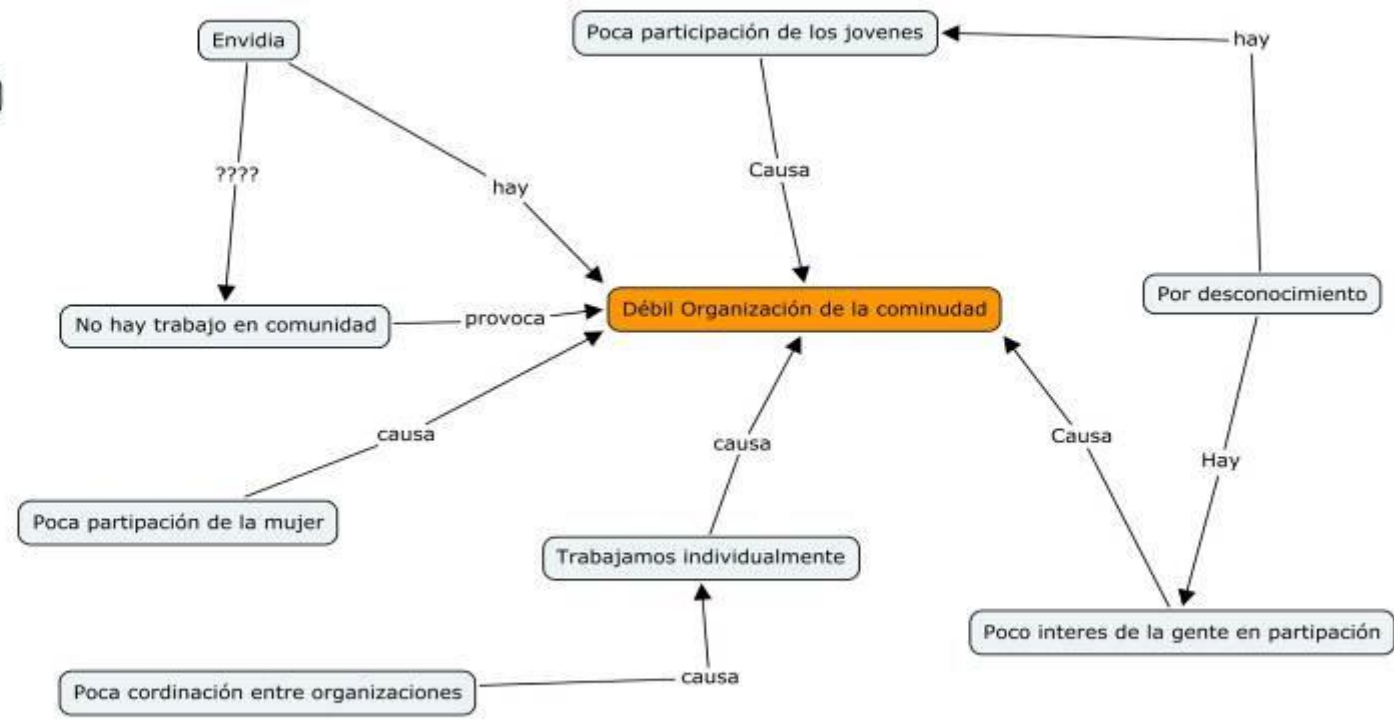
Envidia

Poca participación de los jovenes

hay

????

hay

Causa

Por desconocimiento

No hay trabajo en comunidad

provoca

Débil Organización de la cominudad

causa

causa

Causa

Hay

Poca partipación de la mujer

Trabajamos individualmente

Poco interes de la gente en partipación

Poca cordinación entre organizaciones

causa